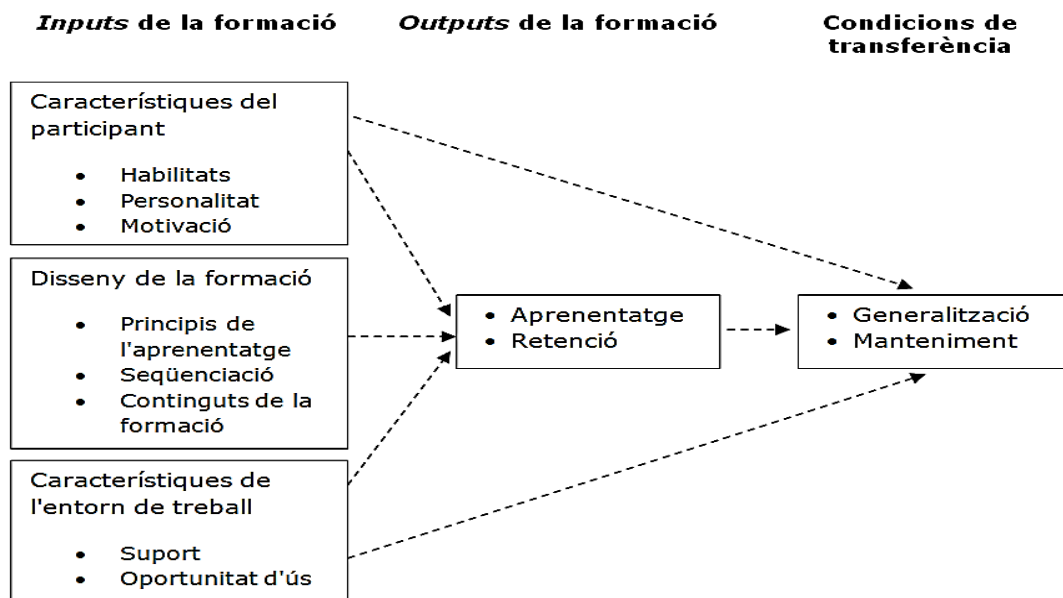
*Inputs* de la formació

*Outputs* de la formació

Condicions de transferència

Característiques del participant

- Habilitats
- Personalitat
- Motivació

Disseny de la formació

- Principis de l'aprenentatge
- Seqüenciació
- Continguts de la formació

Característiques de l'entorn de treball

- Suport
- Oportunitat d'ús

- Aprenentatge
- Retenció

- Generalització
- Manteniment